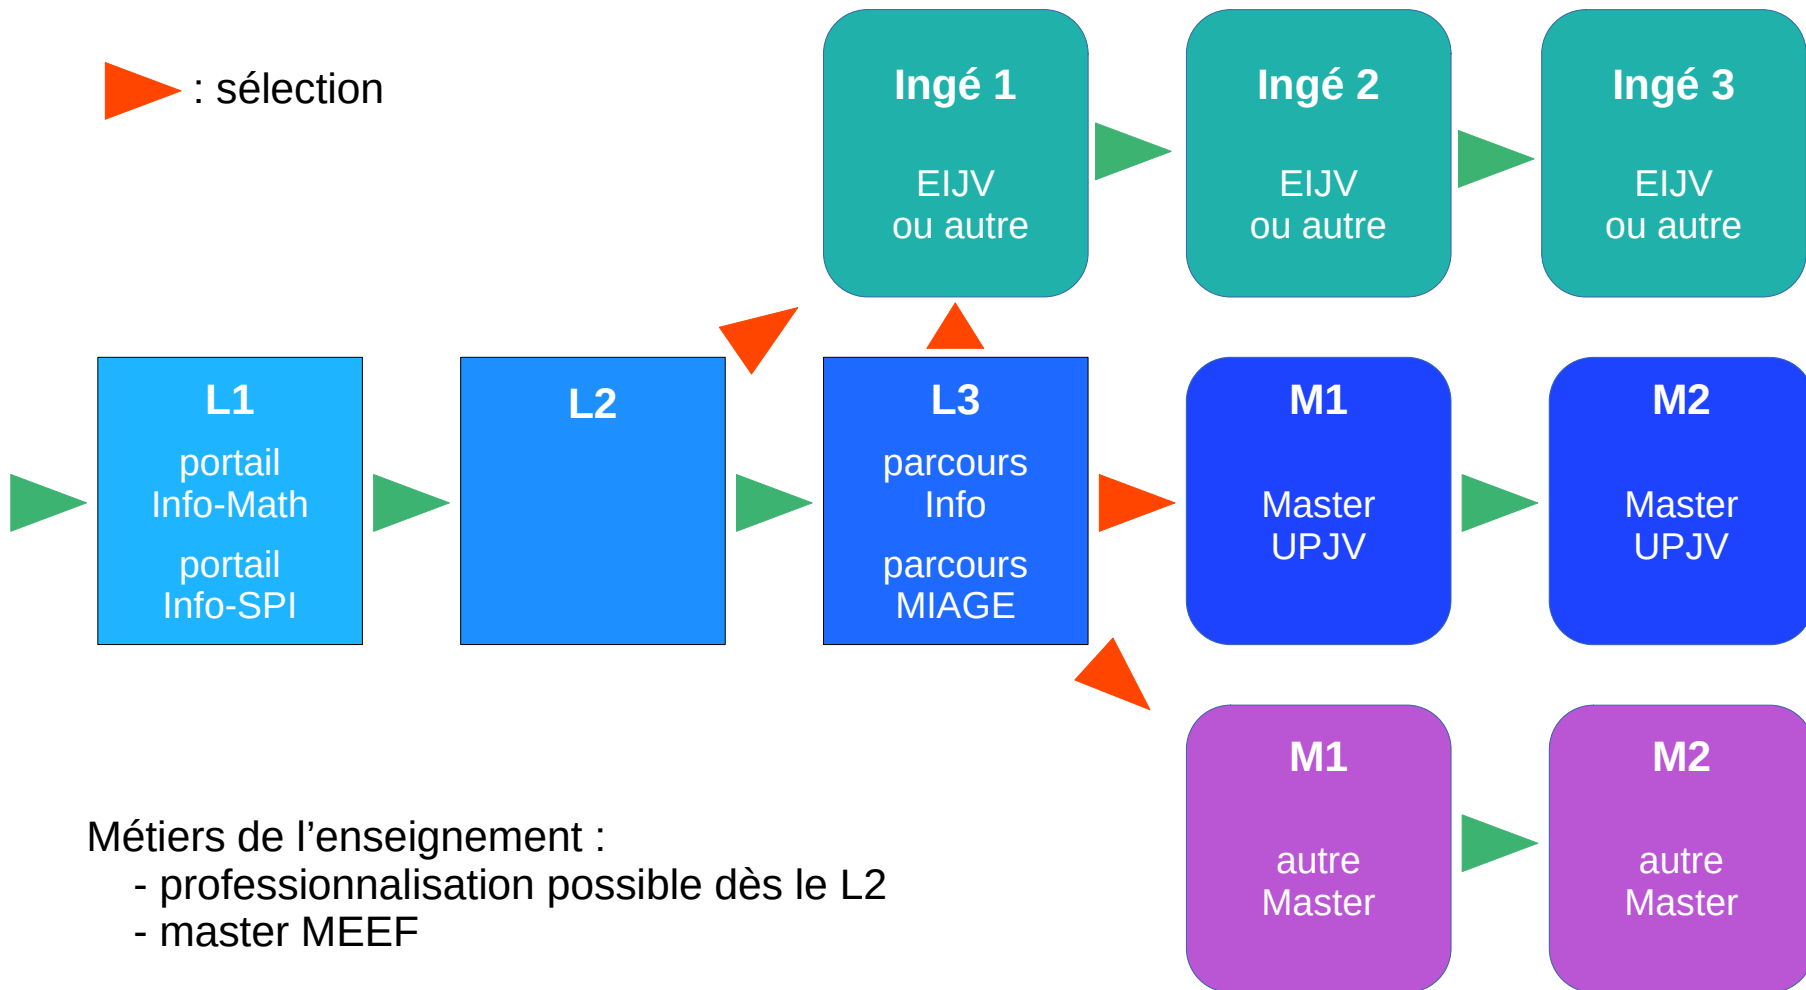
: sélection

Ingé 1
EIJV
ou autre

Ingé 2
EIJV
ou autre

Ingé 3
EIJV
ou autre

L1
portail
Info-Math
portail
Info-SPI

L2

L3
parcours
Info
parcours
MIAGE

M1
Master
UPJV

M2
Master
UPJV

M1
autre
Master

M2
autre
Master

Métiers de l’enseignement :
- professionnalisation possible dès le L2
- master MEEF